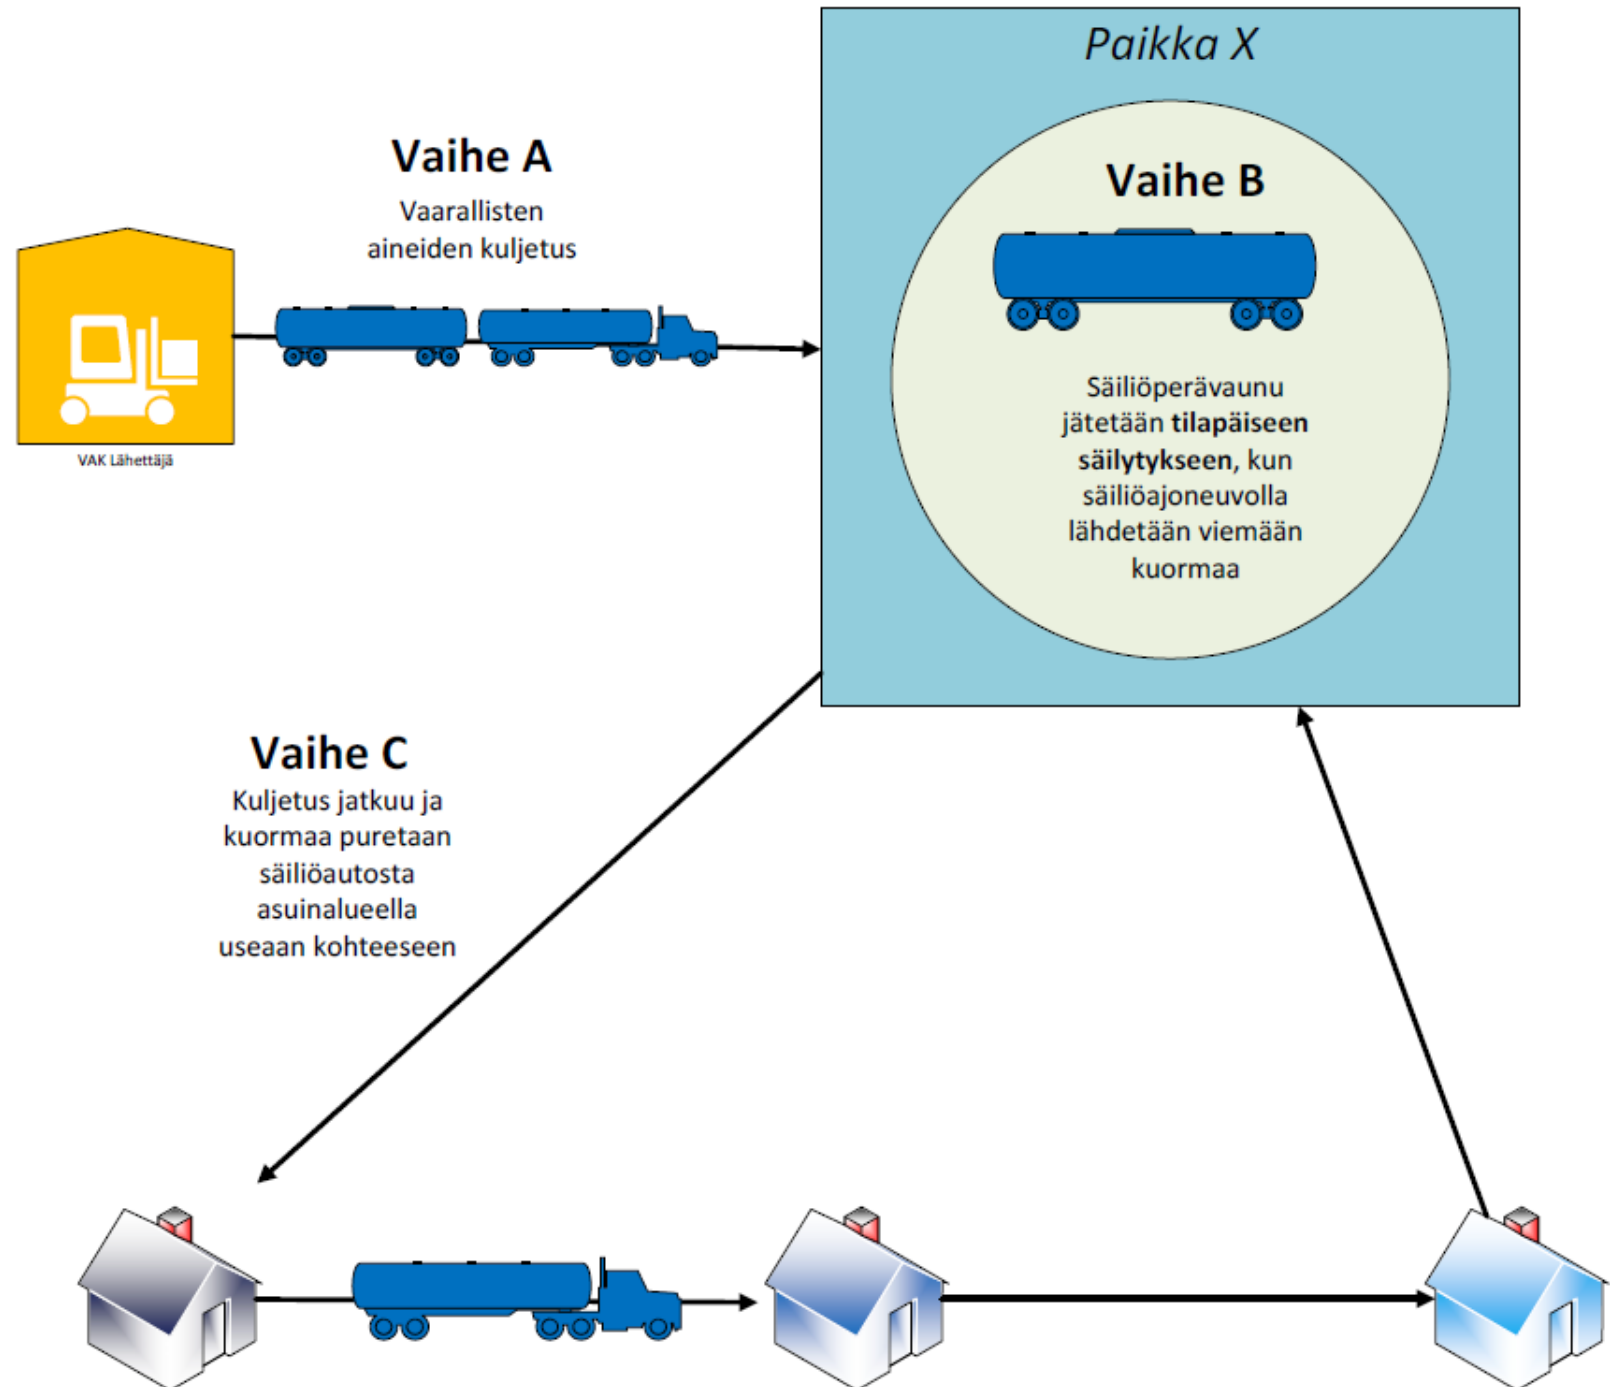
Paikka X

Vaihe A
Vaarallisten aineiden kuljetus

VAK Lähettäjä

Vaihe B

Säiliöperävaunu jätetään **tilapäiseen säilytykseen**, kun säiliöajoneuvolla lähdetään viemään kuormaa

Vaihe C
Kuljetus jatkuu ja kuormaa puretaan säiliöautosta asuinalueella useaan kohteeseen